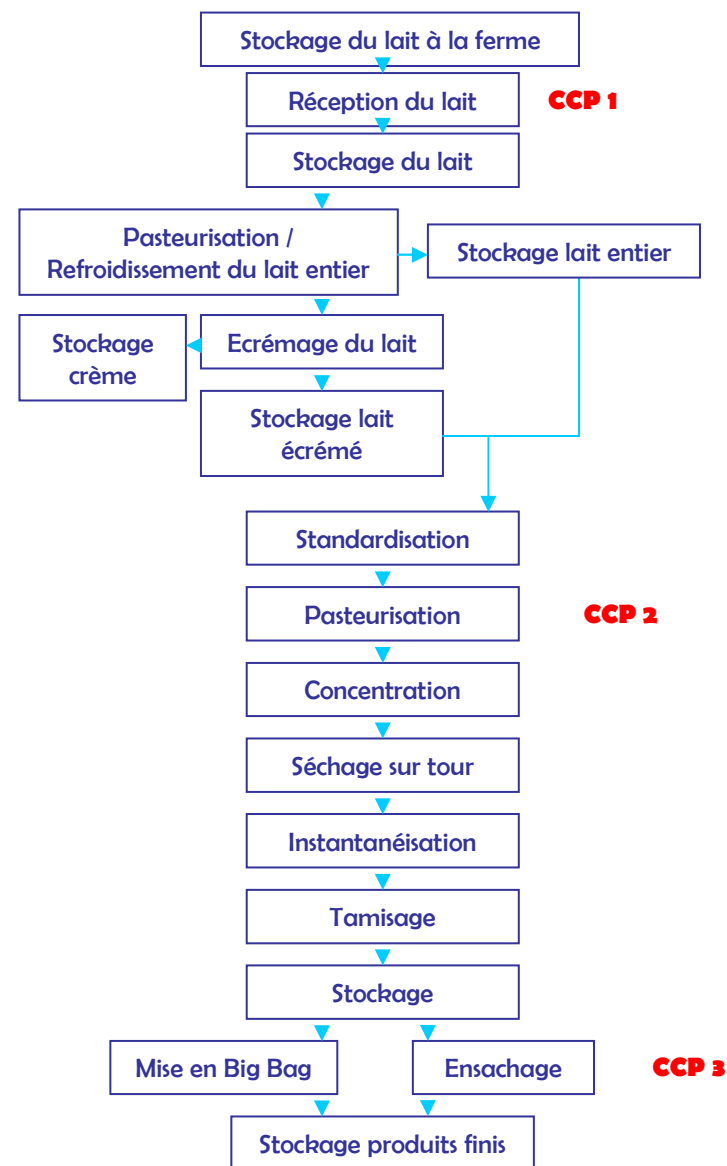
Stockage du lait à la ferme

Réception du lait

CCP 1

Stockage du lait

Pasteurisation / Refroidissement du lait entier

Stockage lait entier

Stockage crème

Ecrémage du lait

Stockage lait écrémé

Standardisation

Pasteurisation

CCP 2

Concentration

Séchage sur tour

Instantanéisation

Tamisage

Stockage

Mise en Big Bag

Ensachage

CCP 3

Stockage produits finis